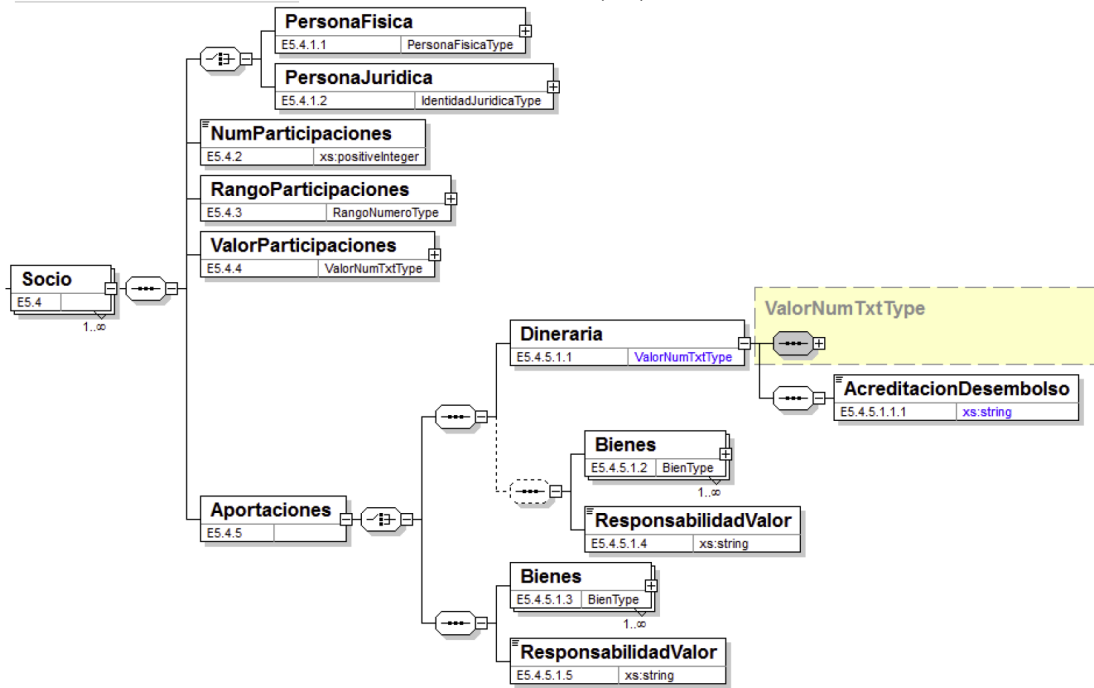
PersonaFisica
E5.4.1.1 PersonaFisicaType

PersonaJuridica
E5.4.1.2 IdentidadJuridicaType

NumParticipaciones
E5.4.2 xs:positiveInteger

RangoParticipaciones
E5.4.3 RangoNumeroType

ValorParticipaciones
E5.4.4 ValorNumTxtType

Socio
E5.4
1..∞

ValorNumTxtType

Dineraria
E5.4.5.1.1 ValorNumTxtType

AcreditacionDesembolso
E5.4.5.1.1.1 xs:string

Bienes
E5.4.5.1.2 BienType
1..∞

Aportaciones
E5.4.5

ResponsabilidadValor
E5.4.5.1.4 xs:string

Bienes
E5.4.5.1.3 BienType
1..∞

ResponsabilidadValor
E5.4.5.1.5 xs:string